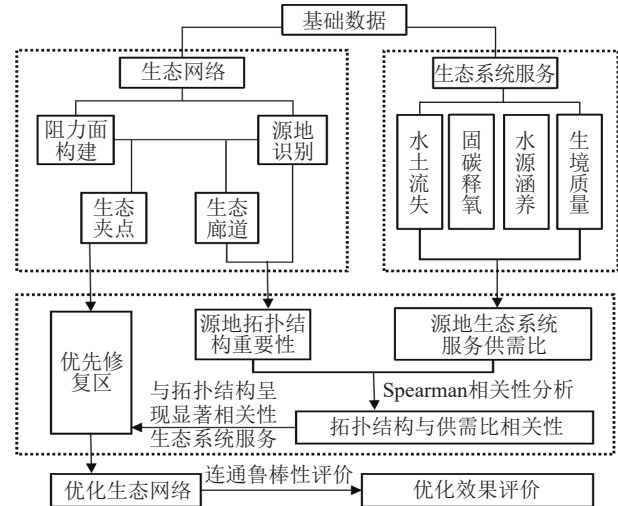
基础数据

生态网络

阻力面构建

源地识别

生态夹点

生态廊道

生态系统服务

水土流失

固碳释氧

水源涵养

生境质量

优先修复区

源地拓扑结构重要性

源地生态系统服务供需比

Spearman相关性分析

与拓扑结构呈现显著相关性生态系统服务

拓扑结构与供需比相关性

优化生态网络

连通鲁棒性评价

优化效果评价